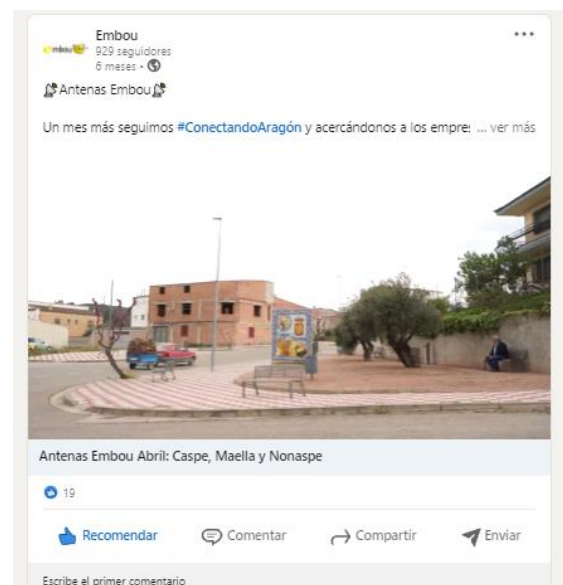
Embou
929 seguidores
6 meses •

Antenas Embou

Un mes más seguimos #ConectandoAragón y acercándonos a los empre: ... ver más

Antenas Embou Abril: Caspe, Maella y Nonaspe

19

Recomendar Comentar Compartir Enviar

Escribe el primer comentario